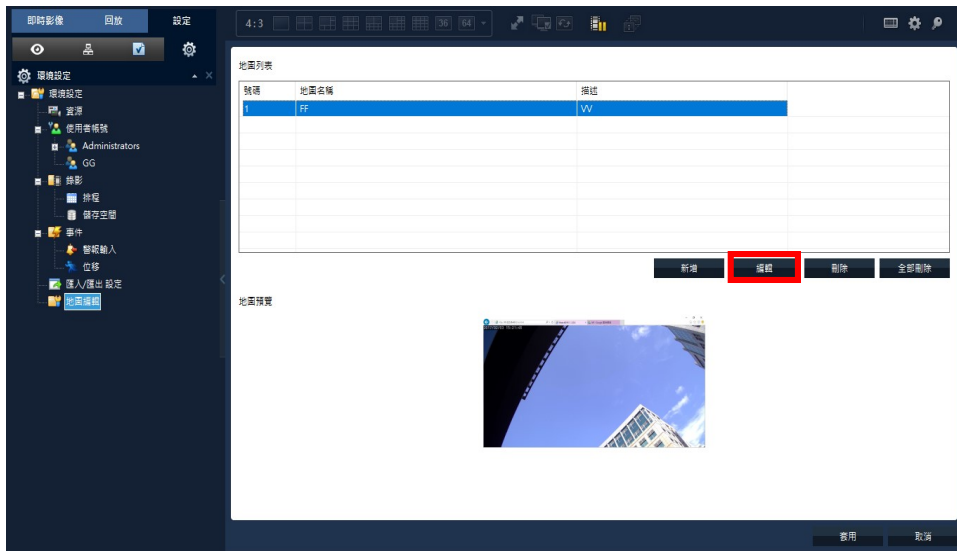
即時影像 回放 設定

4:3 36 64

環境設定
環境設定
資源
使用者帳號
Administrators
GG
錄影
排程
儲存空間
事件
警報輸入
位移
匯入/匯出 設定
地圖編輯

地圖列表

| 號碼 | 地圖名稱 | 描述 |
|---|---|---|
| 1 | FF | VV |

新增 編輯 刪除 全部刪除

地圖預覽

套用 取消